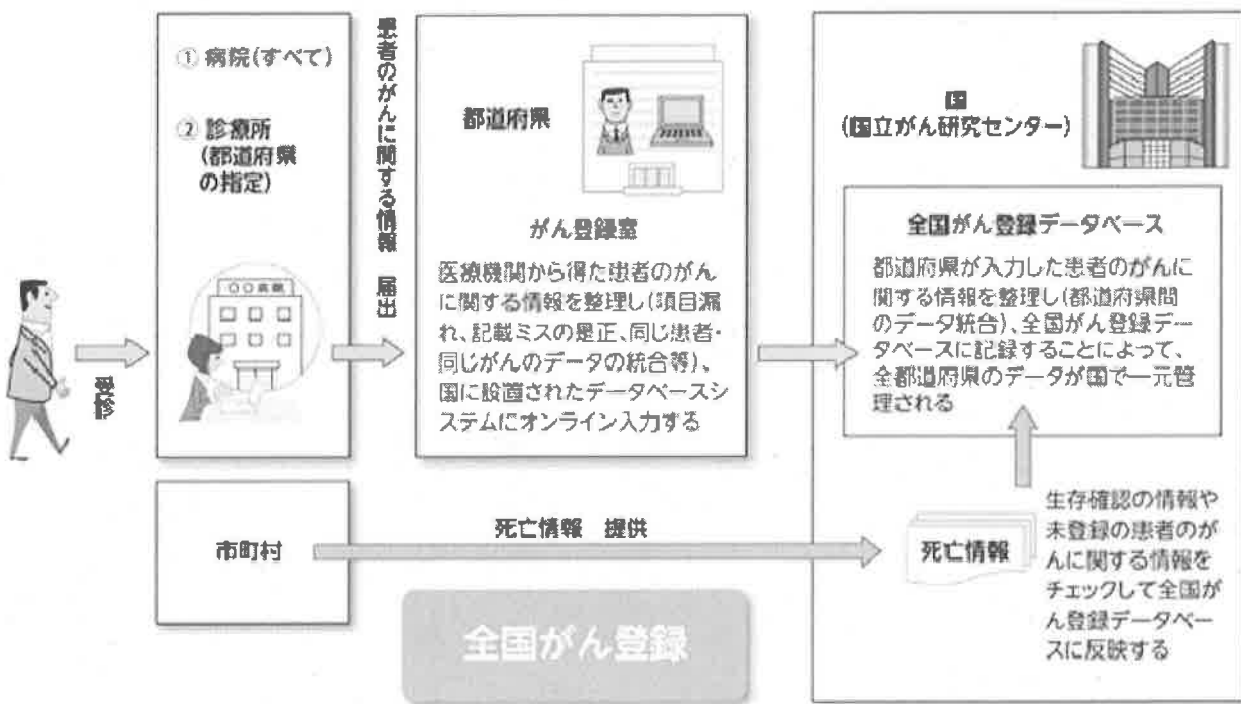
受診

① 病院(すべて)

② 診療所
(都道府県
の指定)

○○病院

患者のがんに関する情報　届出

都道府県

がん登録室

医療機関から得た患者のがんに関する情報を整理し(項目漏れ、記載ミスの是正、同じ患者・同じがんのデータの統合等)、国に設置されたデータベースシステムにオンライン入力する

国
(国立がん研究センター)

全国がん登録データベース

都道府県が入力した患者のがんに関する情報を整理し(都道府県間のデータ統合)、全国がん登録データベースに記録することによって、全都道府県のデータが国で一元管理される

市町村

死亡情報　提供

死亡情報

生存確認の情報や未登録の患者のがんに関する情報をチェックして全国がん登録データベースに反映する

全国がん登録